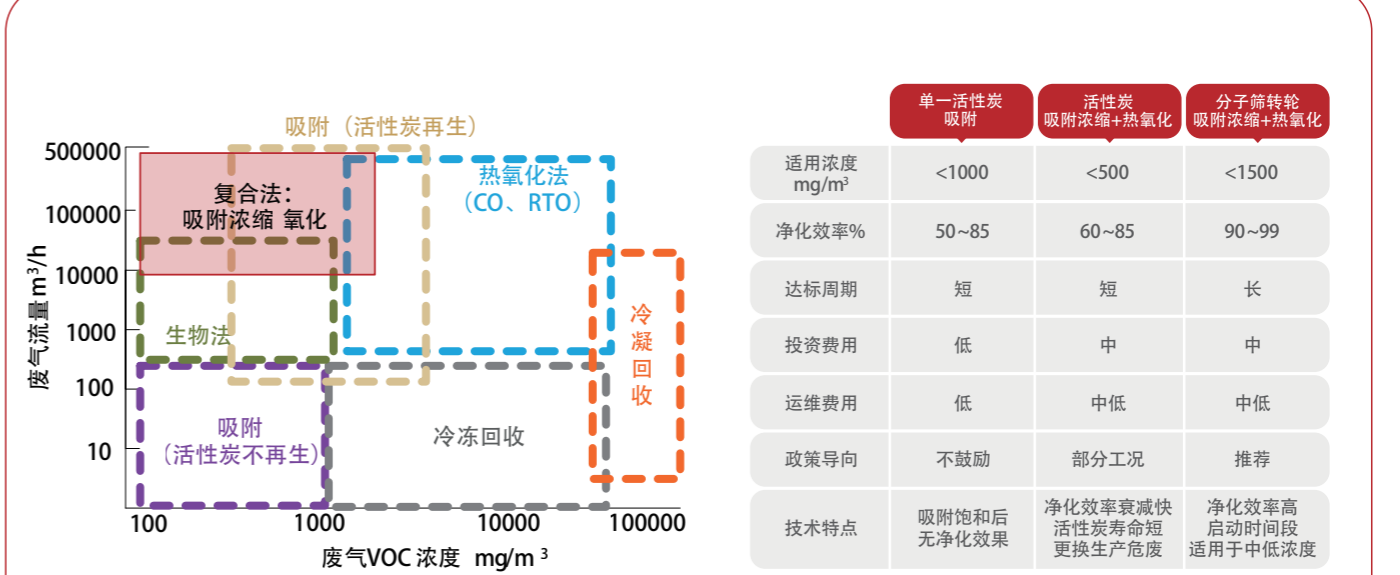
吸附（活性炭再生）

500000
100000
10000
1000
100
10

废气流量 $m^3/h$

复合法：
吸附浓缩 氧化

热氧化法
（CO、RTO）

生物法

冷凝回收

吸附
（活性炭不再生）

冷冻回收

100
1000
10000
100000

废气VOC 浓度 $mg/m^3$

| | 单一活性炭吸附 | 活性炭吸附浓缩+热氧化 | 分子筛转轮吸附浓缩+热氧化 |
|---|---|---|---|
| 适用浓度 $mg/m^3$ | <1000 | <500 | <1500 |
| 净化效率% | 50~85 | 60~85 | 90~99 |
| 达标周期 | 短 | 短 | 长 |
| 投资费用 | 低 | 中 | 中 |
| 运维费用 | 低 | 中低 | 中低 |
| 政策导向 | 不鼓励 | 部分工况 | 推荐 |
| 技术特点 | 吸附饱和后无净化效果 | 净化效率衰减快活性炭寿命短更换生产危废 | 净化效率高启动时间段适用于中低浓度 |